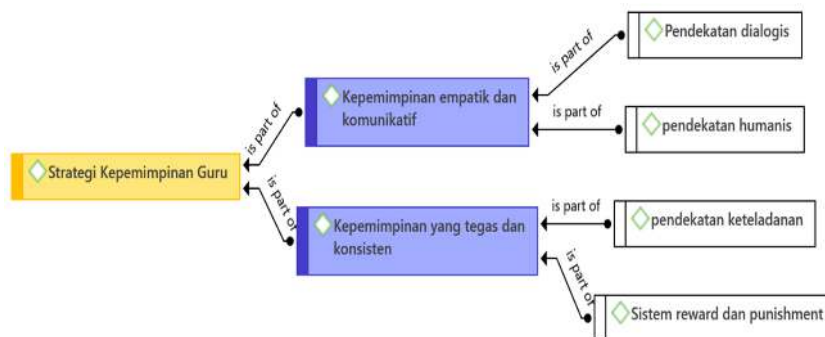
Strategi Kepemimpinan Guru

is part of

Kepemimpinan empatik dan komunikatif

is part of

Pendekatan dialogis

is part of

pendekatan humanis

is part of

Kepemimpinan yang tegas dan konsisten

is part of

pendekatan keteladanan

is part of

Sistem reward dan punishment